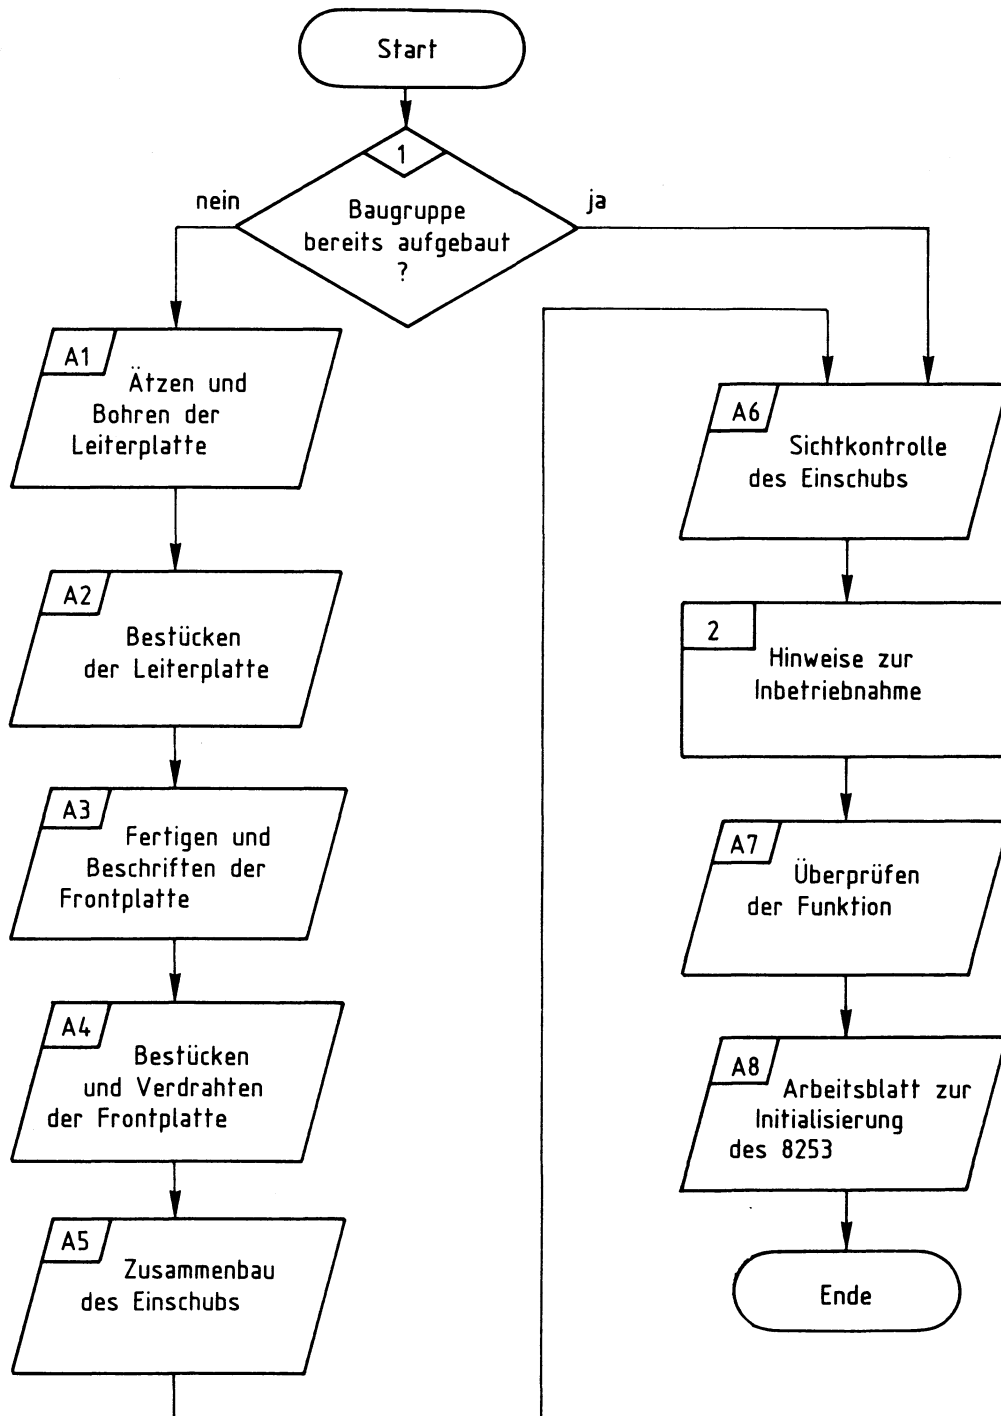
Start

1

Baugruppe bereits aufgebaut ?

nein

ja

A1

Ätzen und Bohren der Leiterplatte

A2

Bestücken der Leiterplatte

A3

Fertigen und Beschriften der Frontplatte

A4

Bestücken und Verdrahten der Frontplatte

A5

Zusammenbau des Einschubs

A6

Sichtkontrolle des Einschubs

2

Hinweise zur Inbetriebnahme

A7

Überprüfen der Funktion

A8

Arbeitsblatt zur Initialisierung des 8253

Ende